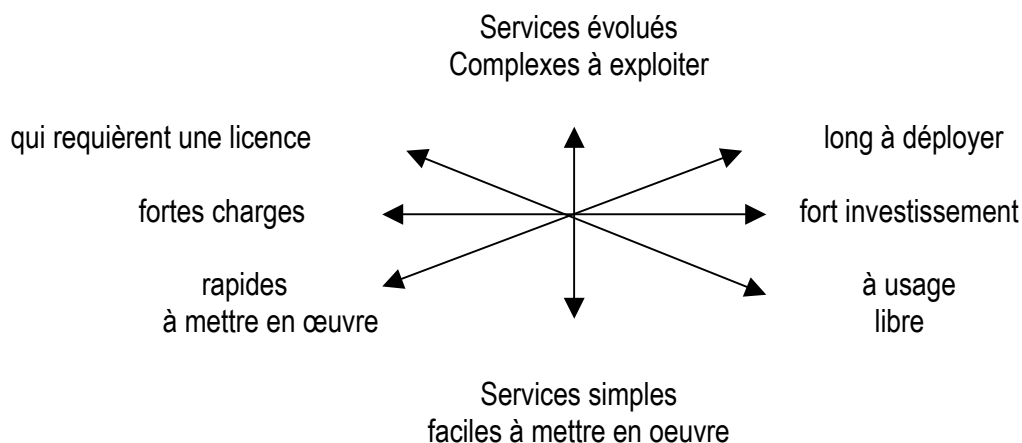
Services évolués
Complexes à exploiter

qui requièrent une licence

long à déployer

fortes charges

fort investissement

rapides
à mettre en œuvre

à usage
libre

Services simples
faciles à mettre en oeuvre